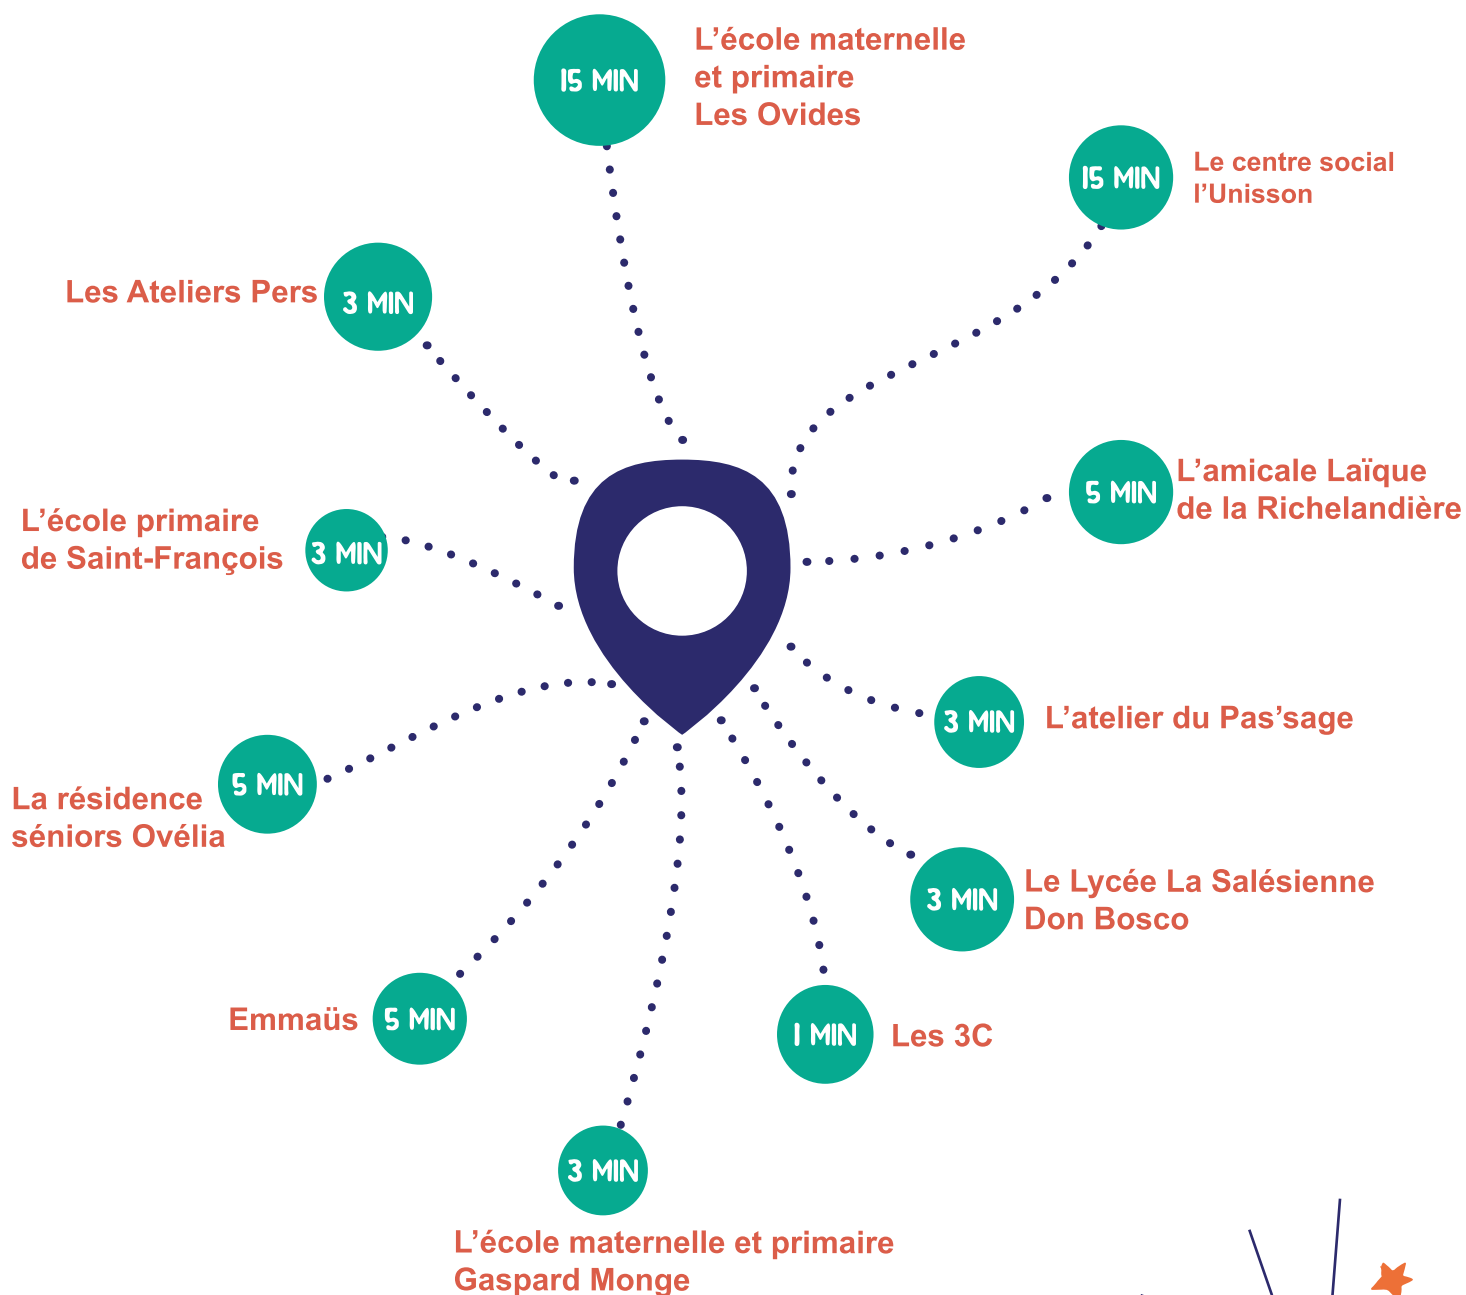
15 MIN
L’école maternelle et primaire Les Ovides

15 MIN
Le centre social l’Unisson

Les Ateliers Pers
3 MIN

5 MIN
L’amicale Laïque de la Richelandière

L’école primaire de Saint-François
3 MIN

3 MIN
L’atelier du Pas’sage

5 MIN
La résidence séniors Ovélia

3 MIN
Le Lycée La Salésienne Don Bosco

Emmaüs
5 MIN

1 MIN
Les 3C

3 MIN
L’école maternelle et primaire Gaspard Monge